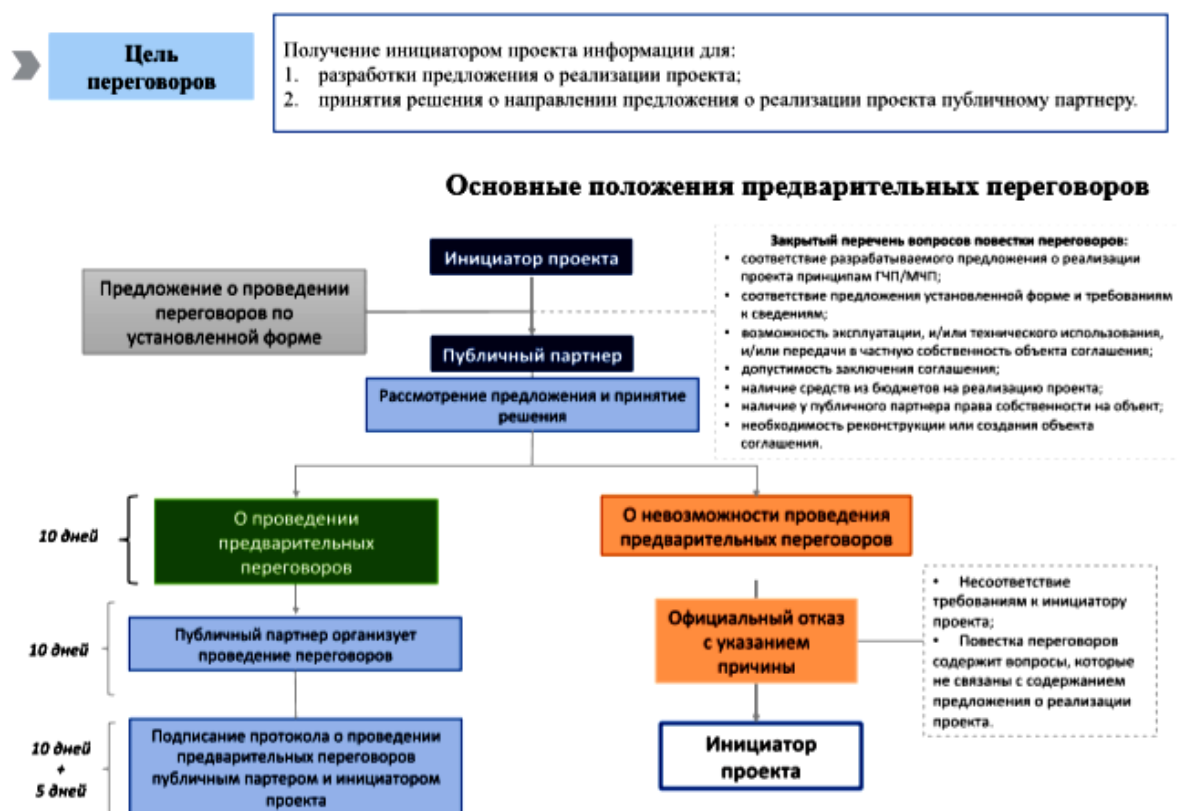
Цель переговоров

Получение инициатором проекта информации для:
1. разработки предложения о реализации проекта;
2. принятия решения о направлении предложения о реализации проекта публичному партнеру.

Основные положения предварительных переговоров

Инициатор проекта

Предложение о проведении переговоров по установленной форме

Закрытый перечень вопросов повестки переговоров:
• соответствие разрабатываемого предложения о реализации проекта принципам ГЧП/МЧП;
• соответствие предложения установленной форме и требованиям к сведениям;
• возможность эксплуатации, и/или технического использования, и/или передачи в частную собственность объекта соглашения;
• допустимость заключения соглашения;
• наличие средств из бюджетов на реализацию проекта;
• наличие у публичного партнера права собственности на объект;
• необходимость реконструкции или создания объекта соглашения.

Публичный партнер

Рассмотрение предложения и принятие решения

10 дней

О проведении предварительных переговоров

О невозможности проведения предварительных переговоров

10 дней

Публичный партнер организует проведение переговоров

Официальный отказ с указанием причины

• Несоответствие требованиям к инициатору проекта;
• Повестка переговоров содержит вопросы, которые не связаны с содержанием предложения о реализации проекта.

10 дней + 5 дней

Подписание протокола о проведении предварительных переговоров публичным партером и инициатором проекта

Инициатор проекта